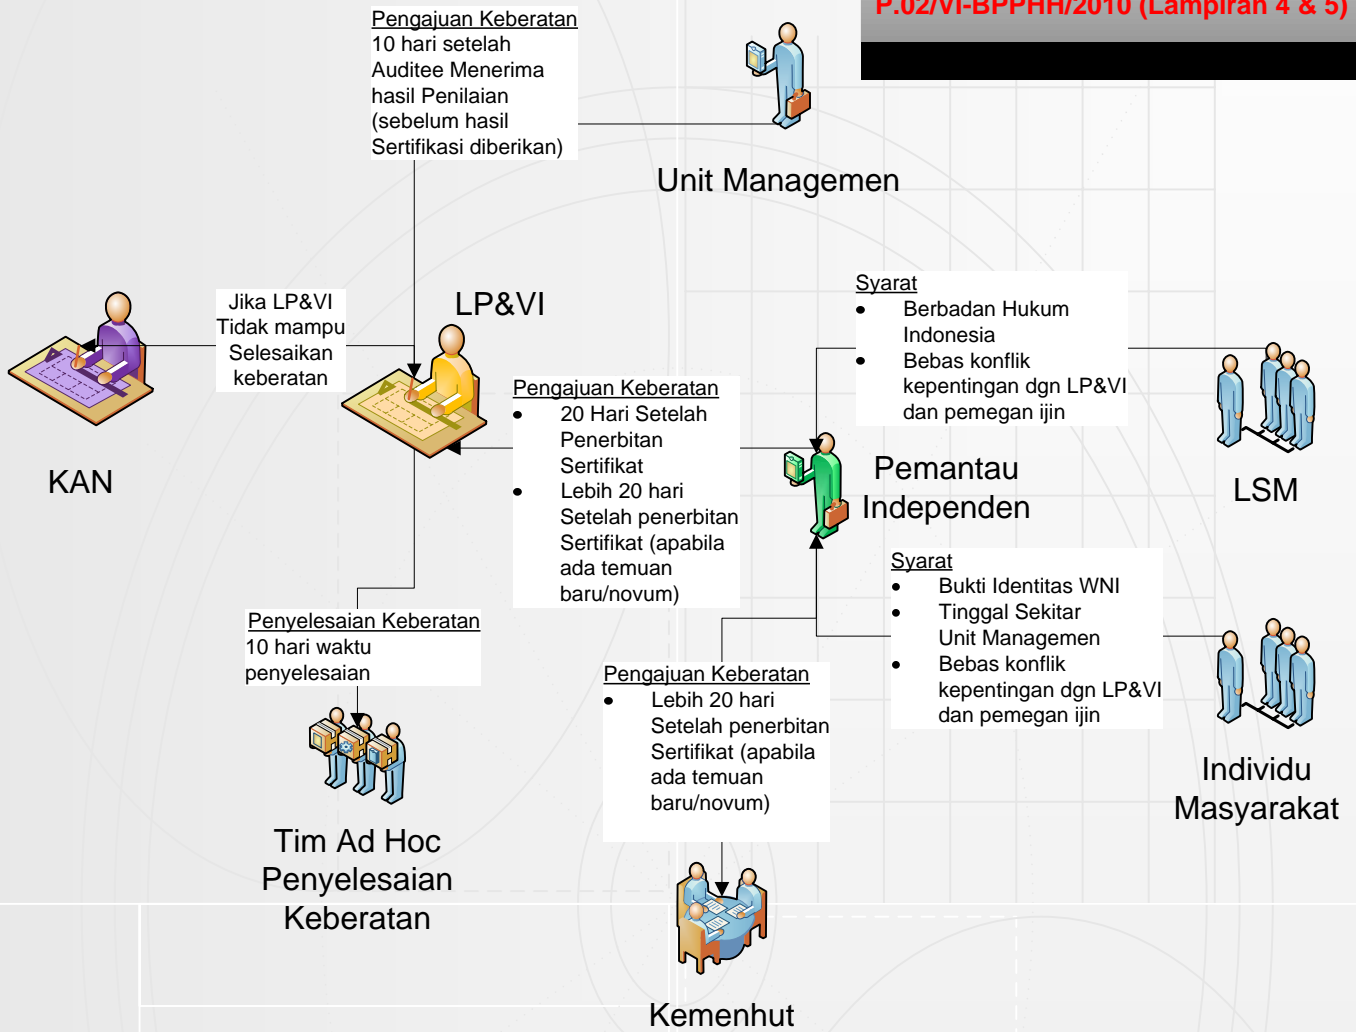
P.02/VI-BPPHH/2010 (Lampiran 4 & 5)

Pengajuan Keberatan
10 hari setelah Auditee Menerima hasil Penilaian (sebelum hasil Sertifikasi diberikan)

Unit Managemen

Jika LP&VI Tidak mampu Selesaikan keberatan

LP&VI

KAN

Pengajuan Keberatan
- 20 Hari Setelah Penerbitan Sertifikat
- Lebih 20 hari Setelah penerbitan Sertifikat (apabila ada temuan baru/novum)

Syarat
- Berbadan Hukum Indonesia
- Bebas konflik kepentingan dgn LP&VI dan pemegan ijin

Pemantau Independen

LSM

Syarat
- Bukti Identitas WNI
- Tinggal Sekitar Unit Managemen
- Bebas konflik kepentingan dgn LP&VI dan pemegan ijin

Penyelesaian Keberatan
10 hari waktu penyelesaian

Pengajuan Keberatan
- Lebih 20 hari Setelah penerbitan Sertifikat (apabila ada temuan baru/novum)

Individu Masyarakat

Tim Ad Hoc Penyelesaian Keberatan

Kemenhut